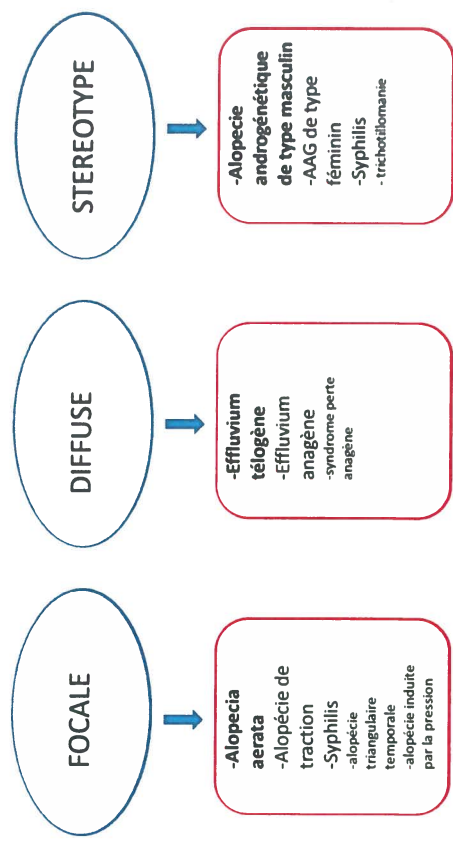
STEREOTYPE

-Alopecie androgénétique de type masculin
-AAG de type féminin
-Syphilis
- trichotillomanie

DIFFUSE

-Effluvium télogène
-Effluvium anagène
-syndrome perte anagène

FOCALE

-Alopecia aerata
-Alopécie de traction
-Syphilis
-alopécie triangulaire temporale
-alopécie induite par la pression